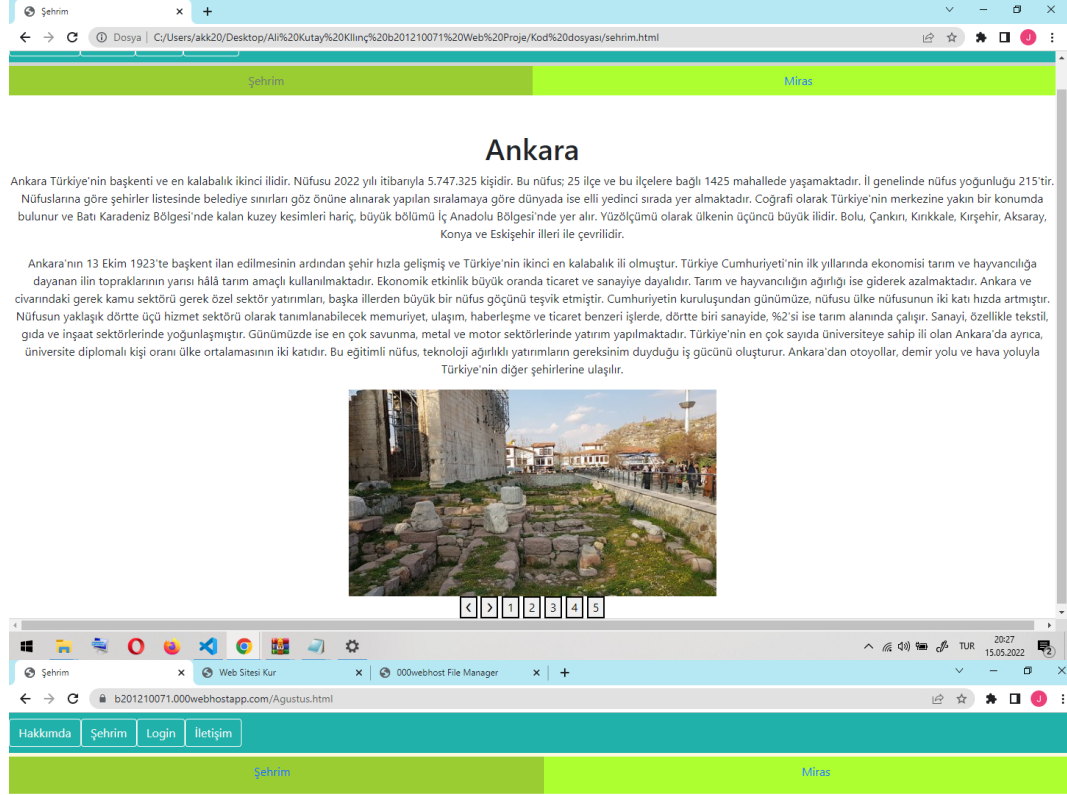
Şehrim
Dosya | C:/Users/akk20/Desktop/Ali%20Kutay%20Kılınç%20b201210071%20Web%20Proje/Kod%20dosyası/sehrim.html

Şehrim
Miras

Ankara

Ankara Türkiye'nin başkenti ve en kalabalık ikinci ilidir. Nüfusu 2022 yılı itibarıyla 5.747.325 kişidir. Bu nüfus; 25 ilçe ve bu ilçelere bağlı 1425 mahallede yaşamaktadır. İl genelinde nüfus yoğunluğu 215'tir. Nüfuslarına göre şehirler listesinde belediye sınırları göz önüne alınarak yapılan sıralamaya göre dünyada ise elli yedinci sırada yer almaktadır. Coğrafi olarak Türkiye'nin merkezine yakın bir konumda bulunur ve Batı Karadeniz Bölgesi'nde kalan kuzey kesimleri hariç, büyük bölümü İç Anadolu Bölgesi'nde yer alır. Yüzölçümü olarak ülkenin üçüncü büyük ilidir. Bolu, Çankırı, Kırıkkale, Kırşehir, Aksaray, Konya ve Eskişehir illeri ile çevrilidir.

Ankara'nın 13 Ekim 1923'te başkent ilan edilmesinin ardından şehir hızla gelişmiş ve Türkiye'nin ikinci en kalabalık ili olmuştur. Türkiye Cumhuriyeti'nin ilk yıllarında ekonomisi tarım ve hayvancılığa dayanan ilin topraklarının yarısı hâlâ tarım amaçlı kullanılmaktadır. Ekonomik etkinlik büyük oranda ticaret ve sanayiye dayalıdır. Tarım ve hayvancılığın ağırlığı ise giderek azalmaktadır. Ankara ve civarındaki gerek kamu sektörü gerek özel sektör yatırımları, başka illerden büyük bir nüfus göçünü teşvik etmiştir. Cumhuriyetin kuruluşundan günümüze, nüfusu ülke nüfusunun iki katı hızda artmıştır. Nüfusun yaklaşık dörtte üçü hizmet sektörü olarak tanımlanabilecek memuriyet, ulaşım, haberleşme ve ticaret benzeri işlerde, dörtte biri sanayide, %2'si ise tarım alanında çalışır. Sanayi, özellikle tekstil, gıda ve inşaat sektörlerinde yoğunlaşmıştır. Günümüzde ise en çok savunma, metal ve motor sektörlerinde yatırım yapılmaktadır. Türkiye'nin en çok sayıda üniversiteye sahip ili olan Ankara'da ayrıca, üniversite diplomalı kişi oranı ülke ortalamasının iki katıdır. Bu eğitimli nüfus, teknoloji ağırlıklı yatırımların gereksinim duyduğu iş gücünü oluşturur. Ankara'dan otoyollar, demir yolu ve hava yoluyla Türkiye'nin diğer şehirlerine ulaşılır.

‹ › 1 2 3 4 5

TUR 20:27 15.05.2022

Şehrim
Web Sitesi Kur
000webhost File Manager
b201210071.000webhostapp.com/Agustus.html

Hakkımda Şehrim Login İletişim
Şehrim
Miras